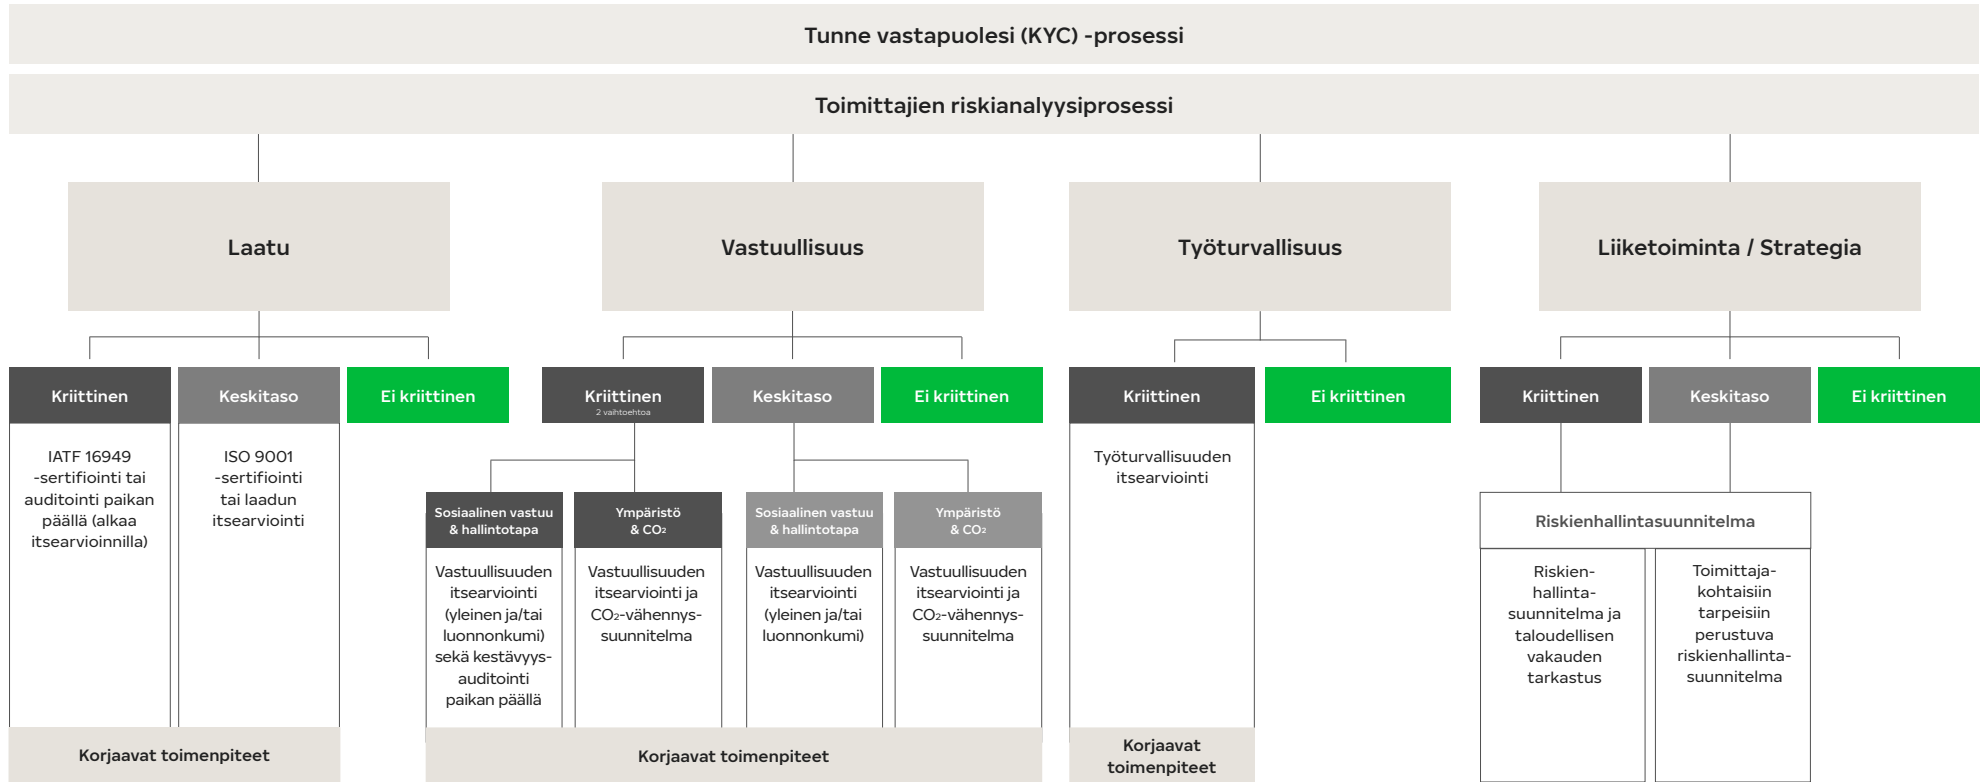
Tunne vastapuolesi (KYC) -prosessi

Toimittajien riskianalyysiprosessi

Laatu

Vastuullisuus

Työturvallisuus

Liiketoiminta / Strategia

Kriittinen

Keskitaso

Ei kriittinen

IATF 16949 -sertifiointi tai auditointi paikan päällä (alkaa itsearvioinnilla)

ISO 9001 -sertifiointi tai laadun itsearviointi

Korjaavat toimenpiteet

Kriittinen
2 vaihtoehtoa

Keskitaso

Ei kriittinen

Sosiaalinen vastuu & hallintotapa

Vastuullisuuden itsearviointi (yleinen ja/tai luonnonkumi) sekä kestävyys-auditointi paikan päällä

Ympäristö & $CO_2$

Vastuullisuuden itsearviointi ja $CO_2$-vähennys-suunnitelma

Sosiaalinen vastuu & hallintotapa

Vastuullisuuden itsearviointi (yleinen ja/tai luonnonkumi)

Ympäristö & $CO_2$

Vastuullisuuden itsearviointi ja $CO_2$-vähennys-suunnitelma

Korjaavat toimenpiteet

Kriittinen

Ei kriittinen

Työturvallisuuden itsearviointi

Korjaavat toimenpiteet

Kriittinen

Keskitaso

Ei kriittinen

Riskienhallintasuunnitelma

Riskien-hallinta-suunnitelma ja taloudellisen vakauden tarkastus

Toimittaja-kohtaisiin tarpeisiin perustuva riskienhallinta-suunnitelma